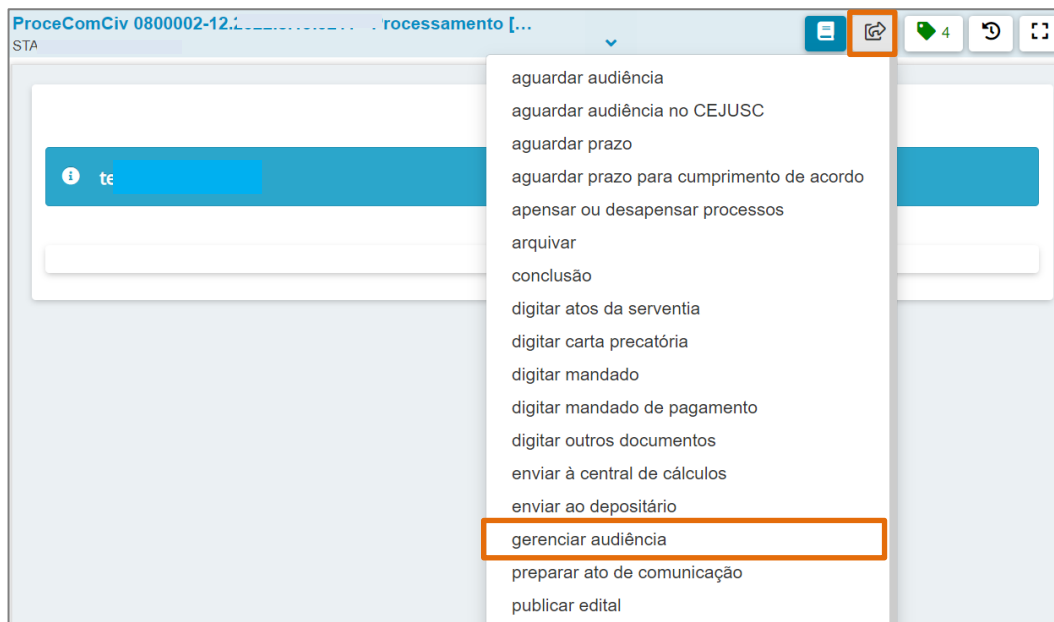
ProceComCiv 0800002-12.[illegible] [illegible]rocessamento [...
STA

4

te

aguardar audiência
aguardar audiência no CEJUSC
aguardar prazo
aguardar prazo para cumprimento de acordo
apensar ou desapensar processos
arquivar
conclusão
digitar atos da serventia
digitar carta precatória
digitar mandado
digitar mandado de pagamento
digitar outros documentos
enviar à central de cálculos
enviar ao depositário
gerenciar audiência
preparar ato de comunicação
publicar edital